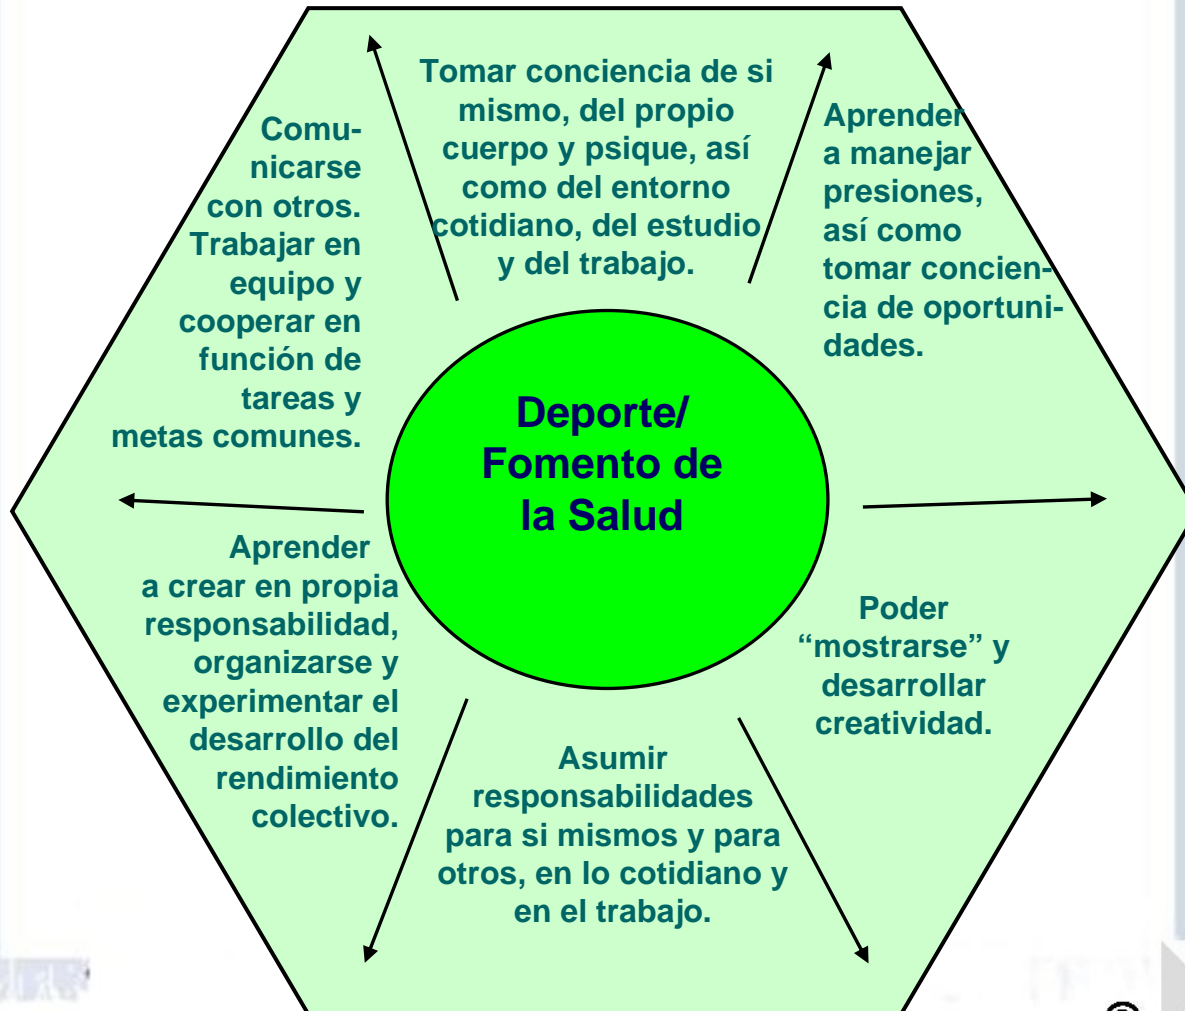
Deporte/ Fomento de la Salud

Tomar conciencia de si mismo, del propio cuerpo y psique, así como del entorno cotidiano, del estudio y del trabajo.

Aprender a manejar presiones, así como tomar conciencia de oportunidades.

Poder “mostrarse” y desarrollar creatividad.

Asumir responsabilidades para si mismos y para otros, en lo cotidiano y en el trabajo.

Aprender a crear en propia responsabilidad, organizarse y experimentar el desarrollo del rendimiento colectivo.

Comunicarse con otros. Trabajar en equipo y cooperar en función de tareas y metas comunes.